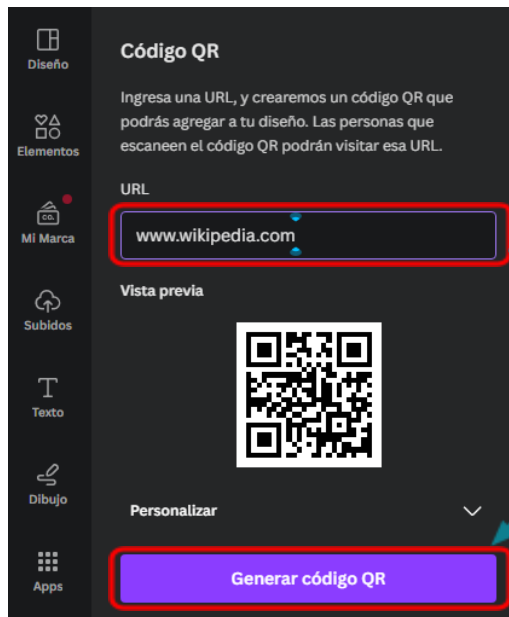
Diseño

Elementos

CO.
Mi Marca

Subidos

Texto

Dibujo

Apps

Código QR

Ingresa una URL, y crearemos un código QR que podrás agregar a tu diseño. Las personas que escaneen el código QR podrán visitar esa URL.

URL

www.wikipedia.com

Vista previa

Personalizar

Generar código QR